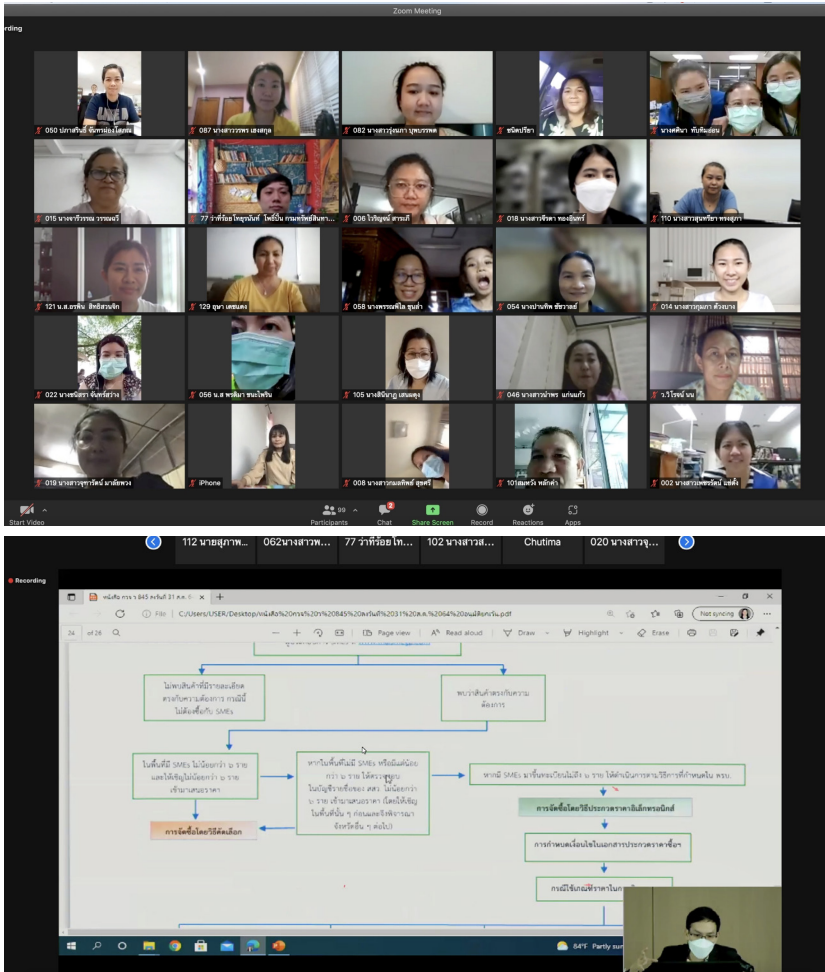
Zoom Meeting

Recording

050 ปภาสรินร์ จันทร์สองโสภณ
087 นางสาววรพร เฮงสกุล
082 นางสาวรุ่งนภา บุพเบรรพต
ชนิดปรีดา
นางศศินา ทับทิมอ่อน
015 นางจารีวรรณ วรรณศรี
77 ว่าที่ร้อย โทสุขนันท์ โพธิ์ปั้น กรมทรัพย์สินทา...
006 โรจิณุช์ สารแก้
018 นางสาวจิราพา ทองอินทร์
110 นางสาวสุพรรษา ทรงสุภา
121 น.ส.ธรพัน สิทธิสวนจิก
129 อุษา เสขแดง
058 นางพรรณทิไล ชุมคำ
054 นางปานทิพ ชัชวาลย์
014 นางสาวกุณภา ตั้วอนาม
022 นางชนิดรา จันทร์สว่าง
056 น.ส พรพิมา ชนะไพรัน
105 นางสินีนุช เสนสุข
046 นางสาวนำพร แก่นแก้ว
ว.ไวรงบ์ นน
019 นางสาวจุฑารัตน์ มาลัยพวง
iPhone
008 นางสาวกมลทิพย์ สุขศรี
101สมหวัง หลักคำ
002 นางสาวเพชรรัตน์ แซ่ตั้ง

Start Video
99 Participants
2 Chat
Share Screen
Record
Reactions
Apps

112 นายสุภาพ... 062นางสาวพ... 77 ว่าที่ร้อย โท... 102 นางสาวส... Chutima 020 นางสาวจุ...

Recording

หนังสือ กรม ว 845 ลงวันที่ 31 ส.ค. 6
File C:/Users/USER/Desktop/หนังสือ%20กรม%20ว%20845%20ลงวันที่%2031%20ส.ค.%2064%20แนบท้ายครบ.pdf
Not syncing
24 of 26
Page view
Read aloud
Draw
Highlight
Erase

ไม่พบสินค้าที่มีรายละเอียดตรงกับความต้องการ กรณีนี้ไม่ต้องซื้อกับ SMEs

พบว่าสินค้าตรงกับความต้องการ

ในพื้นที่มี SMEs ไม่น้อยกว่า ๒ ราย และให้เชิญไม่น้อยกว่า ๒ ราย เข้ามาเสนอราคา

หากในพื้นที่ไม่มี SMEs หรือมีแต่น้อยกว่า ๒ ราย ให้ตรวจสอบในบัญชีรายชื่อของ สสว. ไม่น้อยกว่า ๒ ราย เข้ามาเสนอราคา (เพื่อให้เชิญในพื้นที่นั้น ๆ ก่อนแล้วจึงพิจารณาจังหวัดอื่น ๆ ต่อไป)

หากมี SMEs มาขึ้นทะเบียนไม่ถึง ๒ ราย ให้ดำเนินการตามวิธีการที่กำหนดใน พรบ.

การจัดซื้อโดยวิธีคัดเลือก

การจัดซื้อโดยวิธีประกวดราคาอิเล็กทรอนิกส์

การกำหนดเงื่อนไขในเอกสารประกวดราคาซื้อ

กรณีใช้เกณฑ์ราคาในการ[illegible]

84°F Partly sun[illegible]